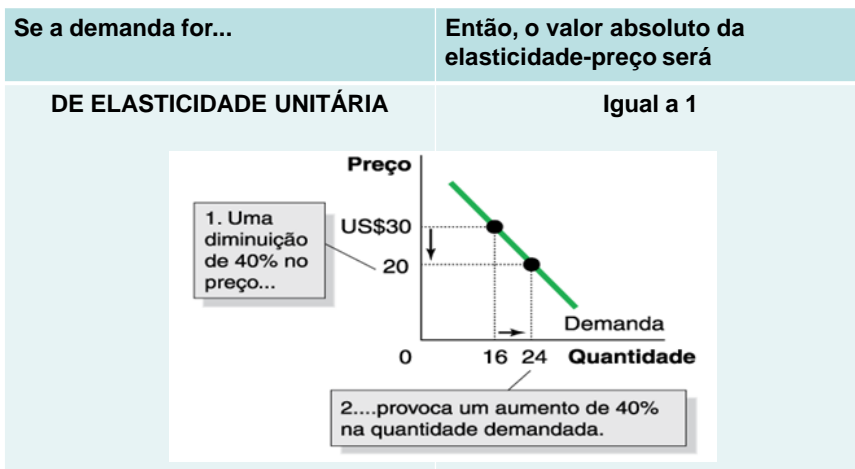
| Se a demanda for... | Então, o valor absoluto da elasticidade-preço será |
|---|---|
| DE ELASTICIDADE UNITÁRIA | Igual a 1 |

Preço

1. Uma diminuição de 40% no preço...

US$30

20

Demanda

0

16 24 Quantidade

2....provoca um aumento de 40% na quantidade demandada.